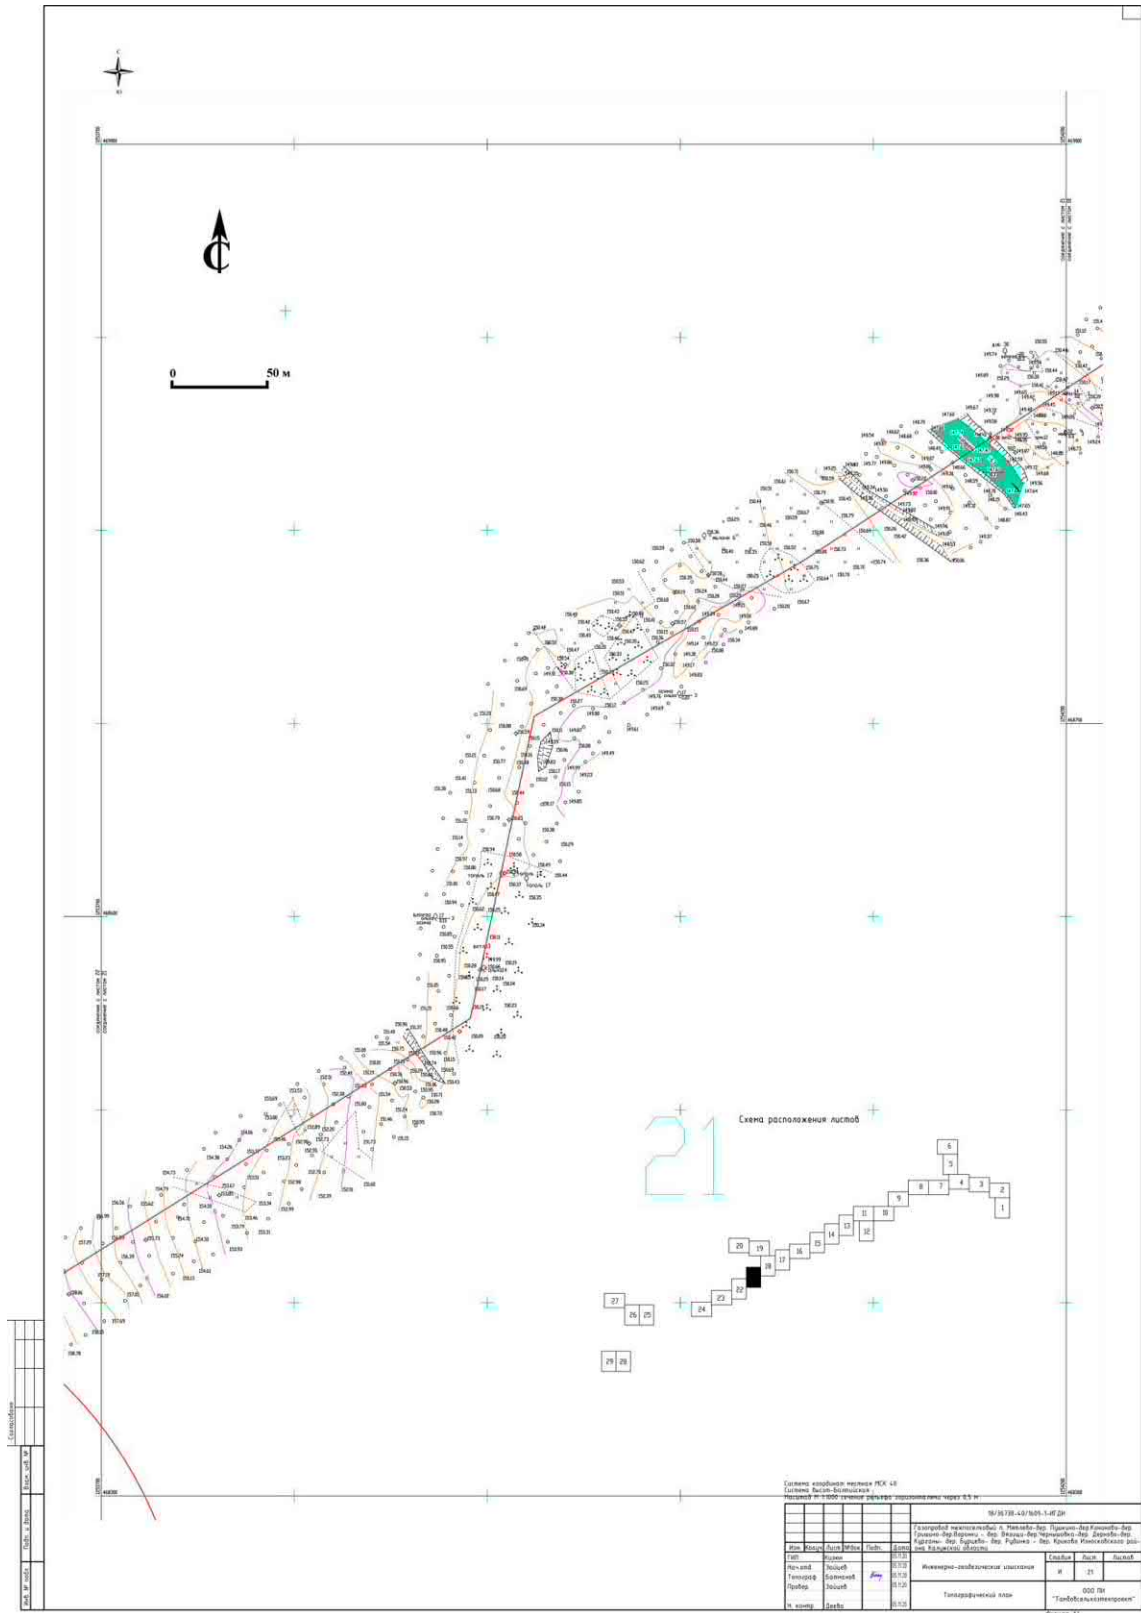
С

0 50 м

21

Схема расположения листов

6
5
8 7 4 3 2
9 1
10
11
13 12
15 14
17 16
20 19
18
23 22
24
27
26 25
29 28

Система координат местная МСК 40
Система высот Балтийская
Масштаб 1:1000 сечение рельефа горизонталями через 0.5 м

Газопровод межпоселковый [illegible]

Инженерно-геодезические изыскания

Топографический план

ООО ПИ "Тамбовсельхозтехпроект"

Изм. Кол.уч. Лист №док. Подп. Дата
ГИП
Нач.отд.
Топограф
Провер.
Н. контр.

Стадия Лист Листов
И 21

Согласовано
Взам. инв. №
Подп. и дата
Инв. № подл.